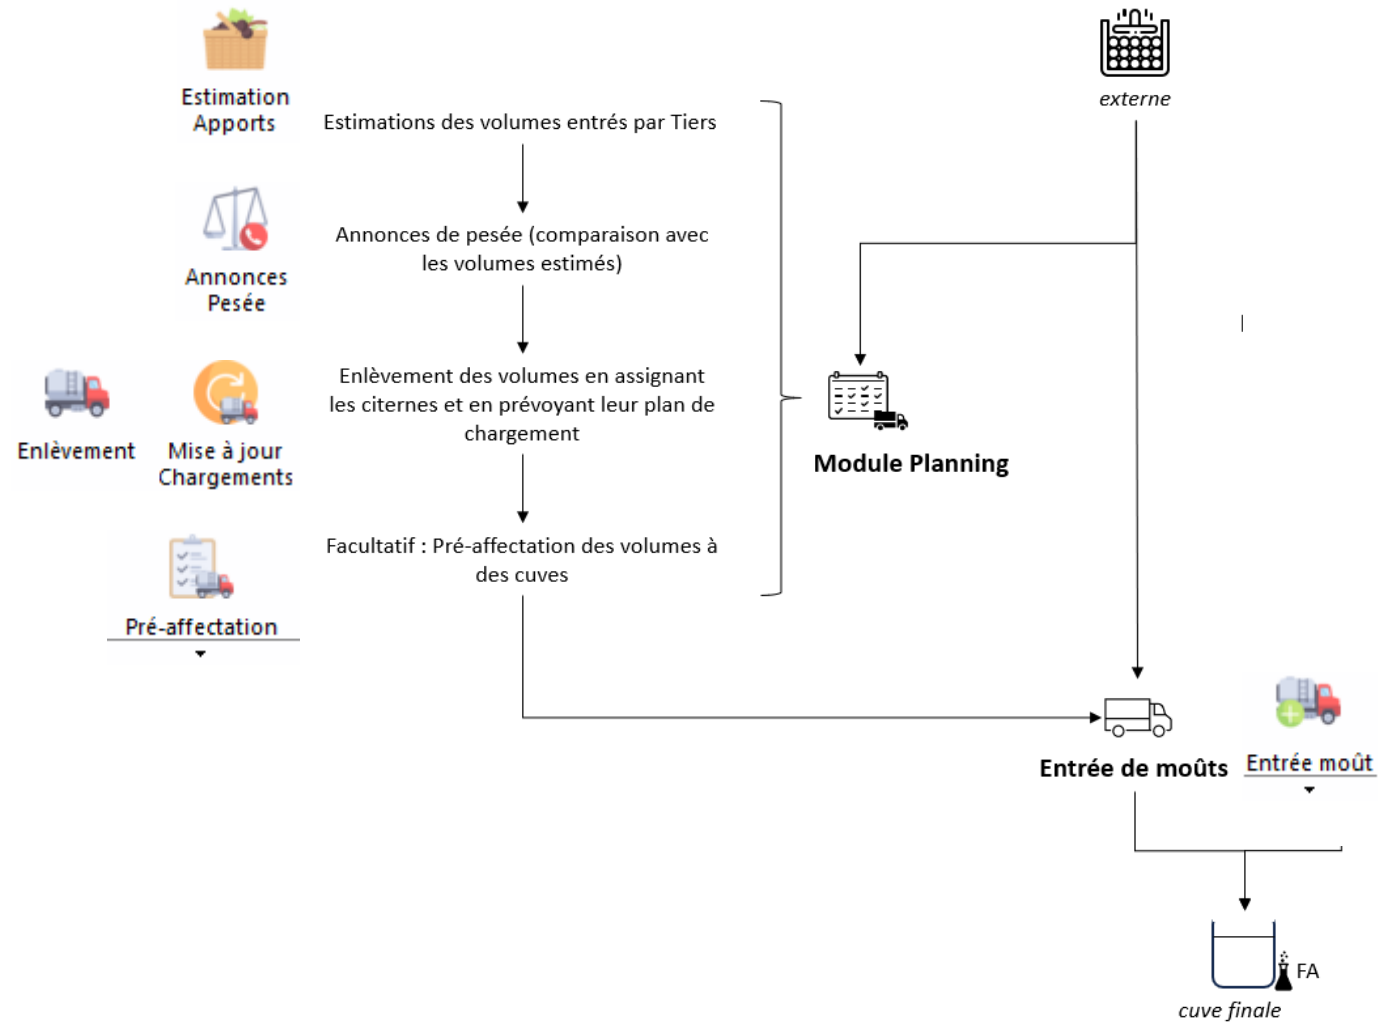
Estimation Apports

Estimations des volumes entrés par Tiers

externe

Annonces Pesée

Annonces de pesée (comparaison avec les volumes estimés)

Enlèvement

Mise à jour Chargements

Enlèvement des volumes en assignant les citernes et en prévoyant leur plan de chargement

Module Planning

Pré-affectation

Facultatif : Pré-affectation des volumes à des cuves

Entrée de moûts

Entrée moût

FA

cuve finale